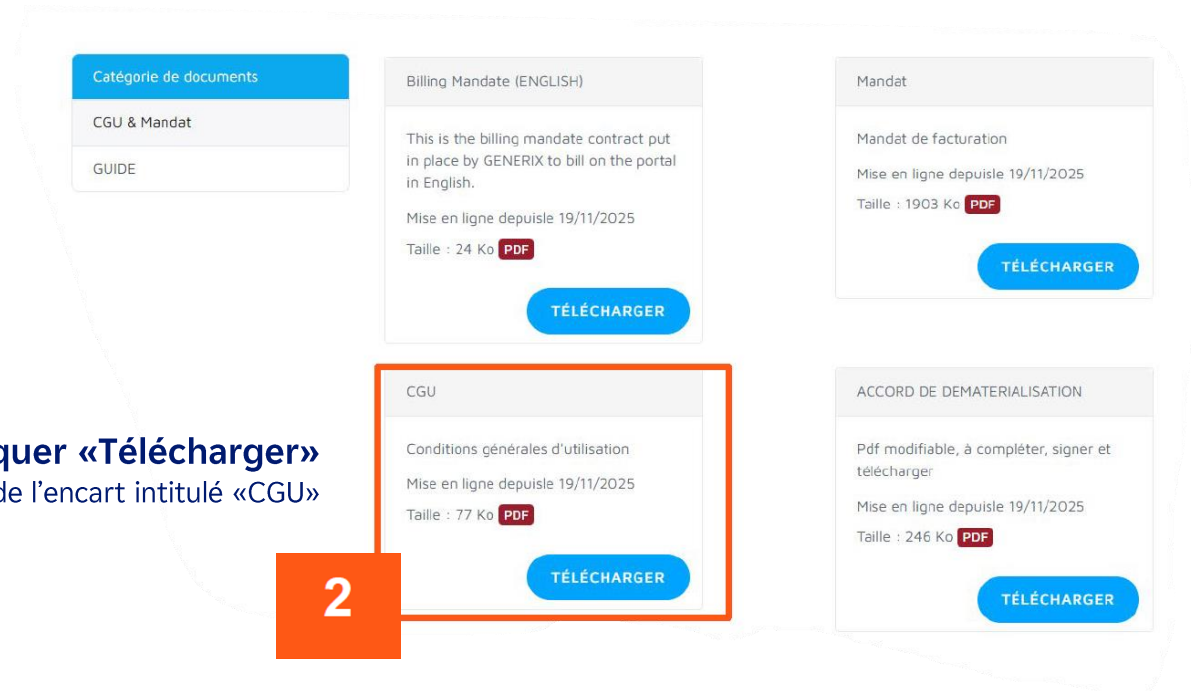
Catégorie de documents

CGU & Mandat

GUIDE

Billing Mandate (ENGLISH)

This is the billing mandate contract put in place by GENERIX to bill on the portal in English.

Mise en ligne depuisle 19/11/2025

Taille : 24 Ko PDF

TÉLÉCHARGER

Mandat

Mandat de facturation

Mise en ligne depuisle 19/11/2025

Taille : 1903 Ko PDF

TÉLÉCHARGER

quer «Télécharger»
de l'encart intitulé «CGU»

CGU

Conditions générales d'utilisation

Mise en ligne depuisle 19/11/2025

Taille : 77 Ko PDF

TÉLÉCHARGER

2

ACCORD DE DEMATERIALISATION

Pdf modifiable, à compléter, signer et télécharger

Mise en ligne depuisle 19/11/2025

Taille : 246 Ko PDF

TÉLÉCHARGER